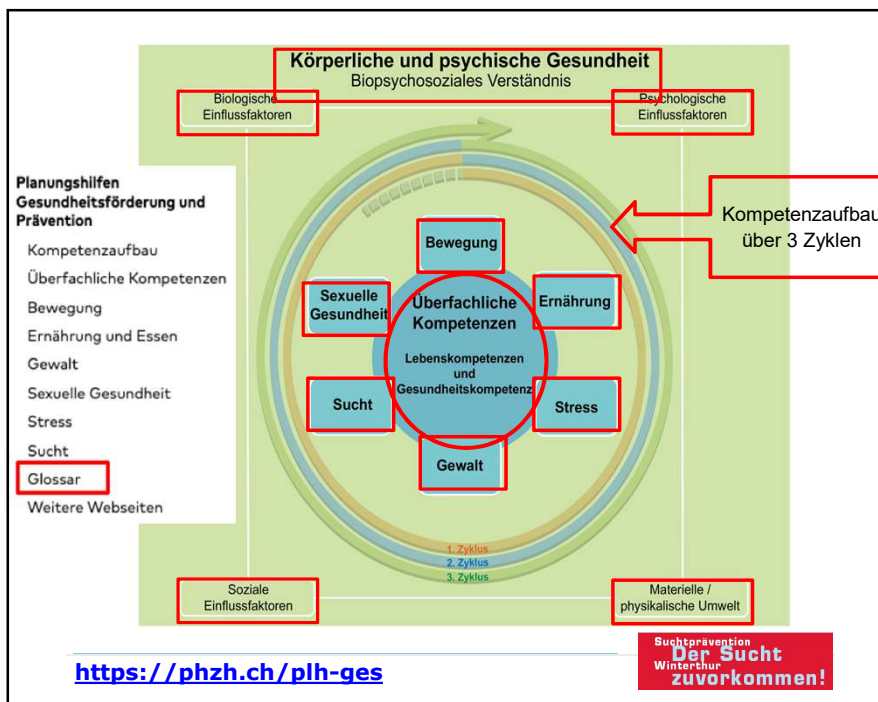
Körperliche und psychische Gesundheit
Biopsychosoziales Verständnis

Biologische Einflussfaktoren

Psychologische Einflussfaktoren

Planungshilfen Gesundheitsförderung und Prävention

Kompetenzaufbau
Überfachliche Kompetenzen
Bewegung
Ernährung und Essen
Gewalt
Sexuelle Gesundheit
Stress
Sucht
Glossar
Weitere Webseiten

Kompetenzaufbau über 3 Zyklen

Bewegung

Sexuelle Gesundheit

Ernährung

Überfachliche Kompetenzen

Lebenskompetenzen und Gesundheitskompetenz

Sucht

Stress

Gewalt

1. Zyklus
2. Zyklus
3. Zyklus

Soziale Einflussfaktoren

Materielle / physikalische Umwelt

https://phzh.ch/plh-ges

Suchtprävention Winterthur
Der Sucht zuvorkommen!